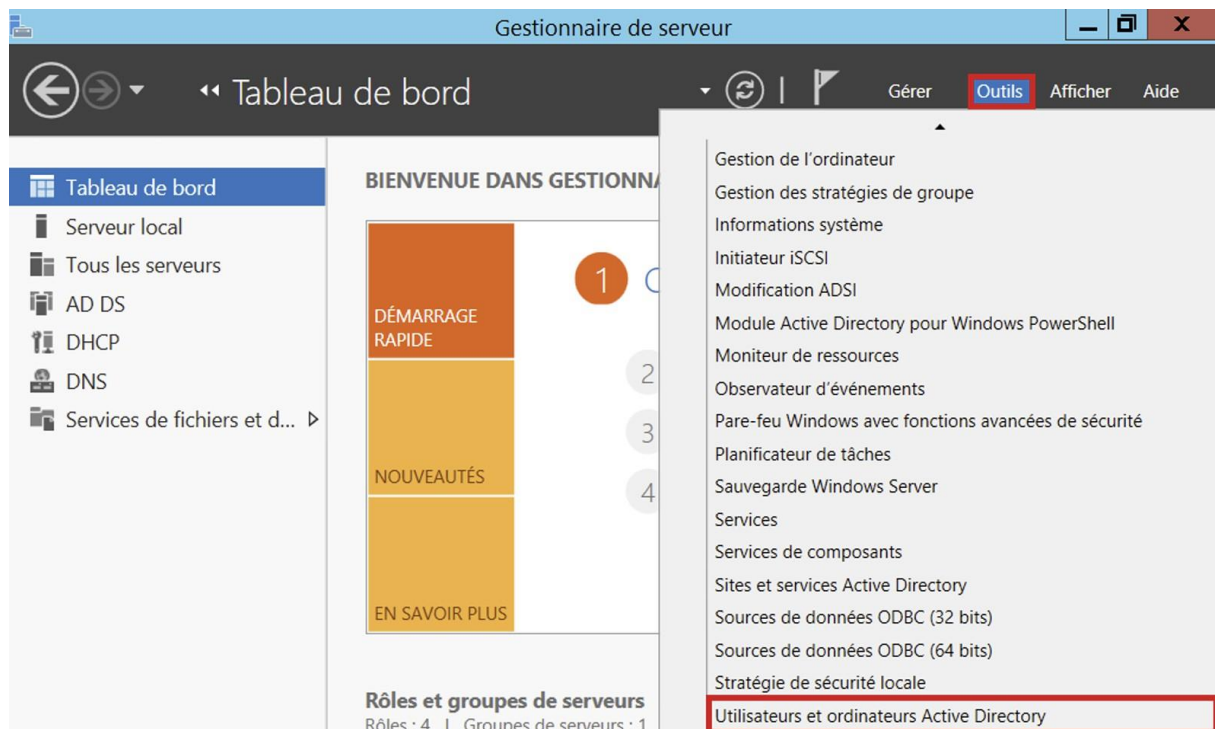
Gestionnaire de serveur

Tableau de bord

Gérer Outils Afficher Aide

Tableau de bord
Serveur local
Tous les serveurs
AD DS
DHCP
DNS
Services de fichiers et d...

BIENVENUE DANS GESTIONNA

DÉMARRAGE RAPIDE

NOUVEAUTÉS

EN SAVOIR PLUS

1

2

3

4

Rôles et groupes de serveurs
Rôles : 4 | Groupes de serveurs : 1

Gestion de l'ordinateur
Gestion des stratégies de groupe
Informations système
Initiateur iSCSI
Modification ADSI
Module Active Directory pour Windows PowerShell
Moniteur de ressources
Observateur d'événements
Pare-feu Windows avec fonctions avancées de sécurité
Planificateur de tâches
Sauvegarde Windows Server
Services
Services de composants
Sites et services Active Directory
Sources de données ODBC (32 bits)
Sources de données ODBC (64 bits)
Stratégie de sécurité locale
Utilisateurs et ordinateurs Active Directory